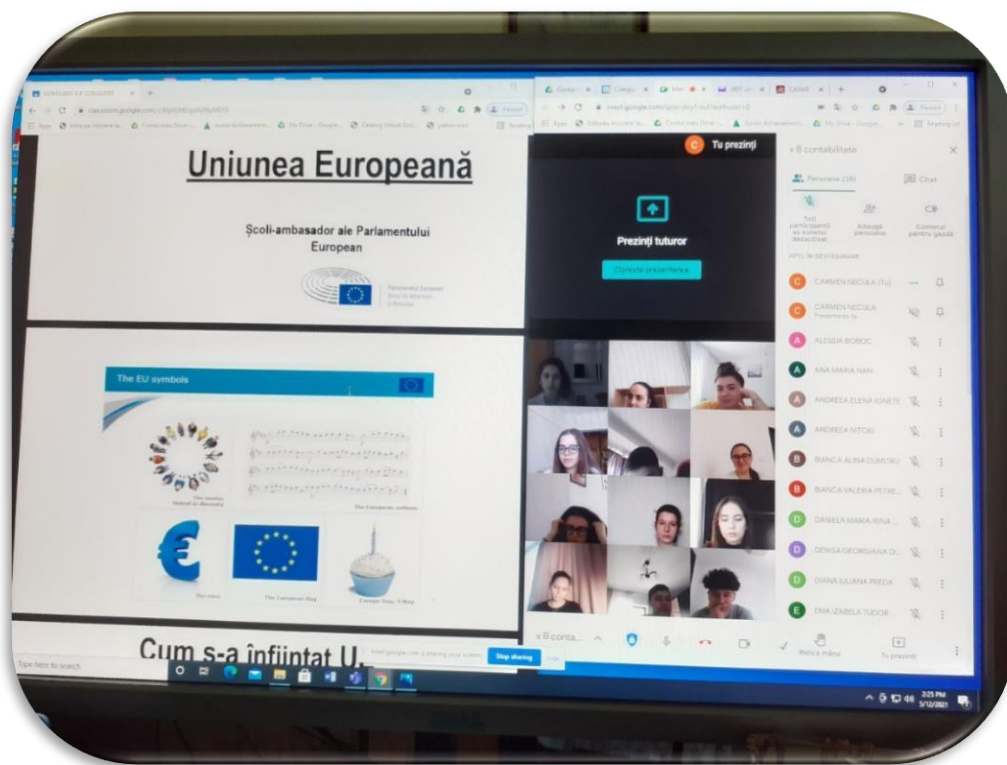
Uniunea Europeană

Școli-ambasador ale Parlamentului European

The EU symbols

The motto: United in diversity

The European anthem

The euro

The European flag

Europe Day: 9 May

Cum s-a înființat U.

Tu prezinți

Prezinți tuturor

Oprește prezentarea

8 contabilitate

Persoane (28)

Chat

Toți participanții au sunetul dezactivat

Adaugă persoane

Comenzi pentru gazdă

APEL ÎN DESFĂȘURARE

CARMEN NECULA (Tu)

CARMEN NECULA
Prezentarea ta

ALESSIA BOBOC

ANA MARIA NAN

ANDREEA ELENA IONETE

ANDREEA NITOIU

BIANCA ALINA DUMITRU

BIANCA VALERIA PETRE...

DANIELA MARIA IRINA ...

DENISA GEORGIANA D...

DIANA IULIANA PREDA

EMA IZABELA TUDOR

8 conta...

Ridică mâna

Tu prezinți

meet.google.com is sharing your screen.

Stop sharing

Hide

Type here to search

3:25 PM
5/12/2021